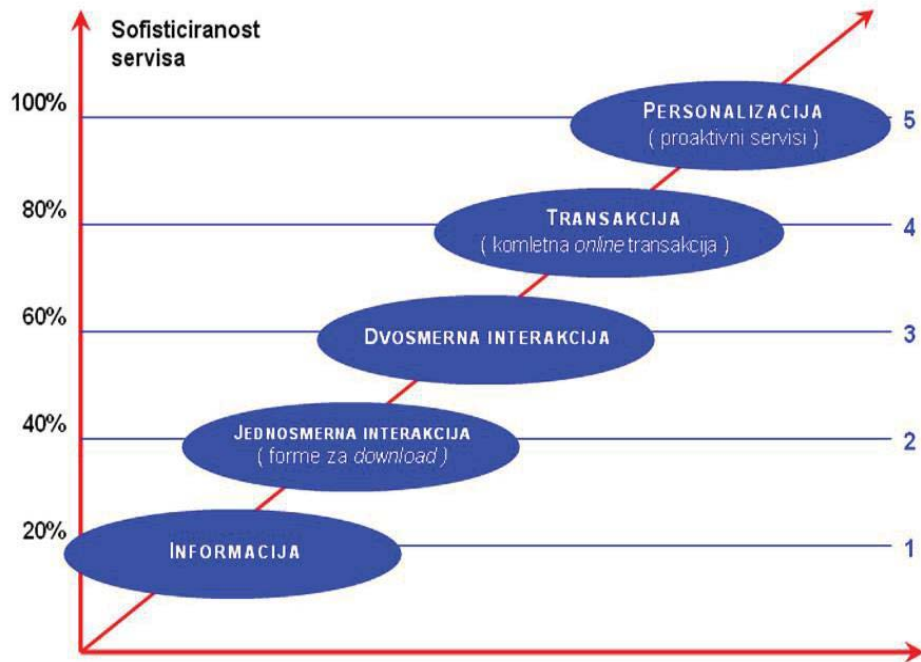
Sofisticiranost servisa

100%
PERSONALIZACIJA
( proaktivni servisi )
5

80%
TRANSAKCIJA
( kometna *online* transakcija )
4

60%
DVOSMERNA INTERAKCIJA
3

40%
JEDNOSMERNA INTERAKCIJA
( forme za *download* )
2

20%
INFORMACIJA
1